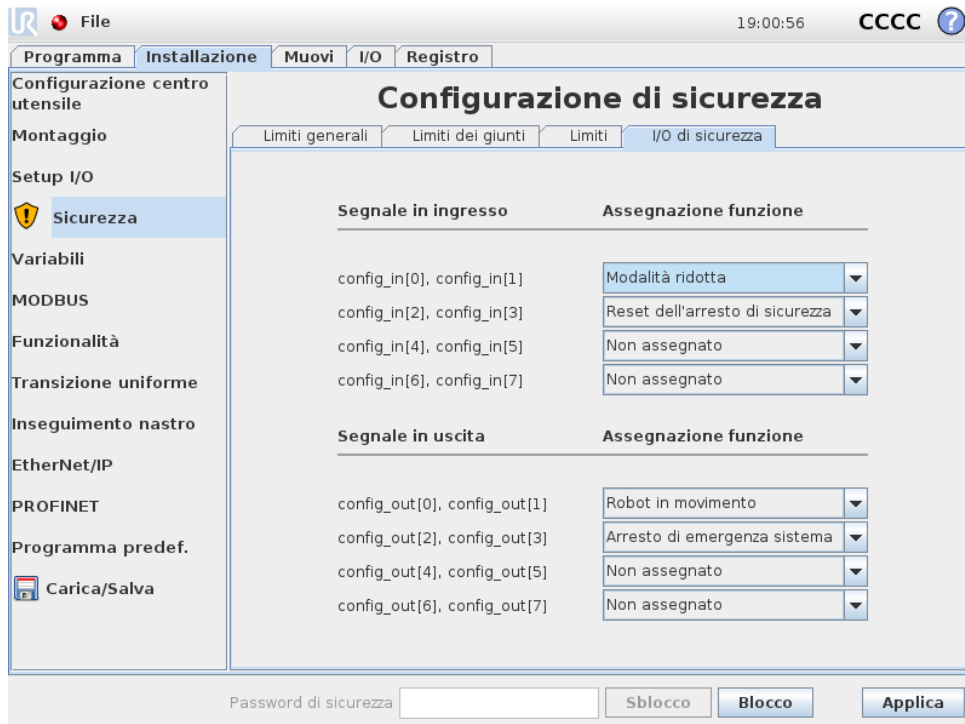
File

19:00:56

CCCC

Programma
Installazione
Muovi
I/O
Registro

Configurazione centro utensile
Montaggio
Setup I/O
Sicurezza
Variabili
MODBUS
Funzionalità
Transizione uniforme
Inseguimento nastro
EtherNet/IP
PROFINET
Programma predef.
Carica/Salva

Configurazione di sicurezza

Limiti generali
Limiti dei giunti
Limiti
I/O di sicurezza

| Segnale in ingresso | Assegnazione funzione |
|---|---|
| config_in[0], config_in[1] | Modalità ridotta |
| config_in[2], config_in[3] | Reset dell'arresto di sicurezza |
| config_in[4], config_in[5] | Non assegnato |
| config_in[6], config_in[7] | Non assegnato |

| Segnale in uscita | Assegnazione funzione |
|---|---|
| config_out[0], config_out[1] | Robot in movimento |
| config_out[2], config_out[3] | Arresto di emergenza sistema |
| config_out[4], config_out[5] | Non assegnato |
| config_out[6], config_out[7] | Non assegnato |

Password di sicurezza
Sblocco
Blocco
Applica